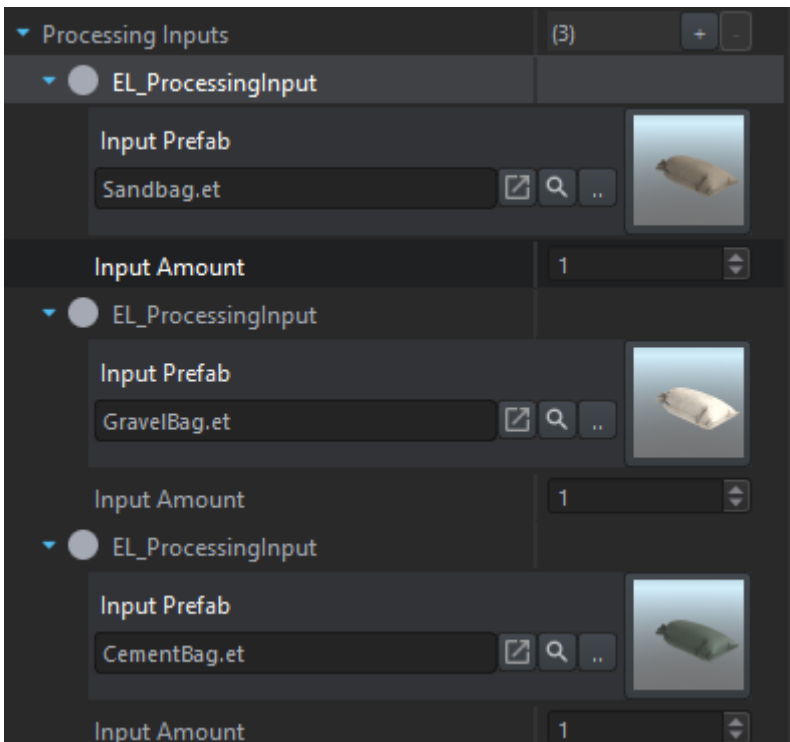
Processing Inputs (3) + -

EL_ProcessingInput

Input Prefab

Sandbag.et ..

Input Amount 1

EL_ProcessingInput

Input Prefab

GravelBag.et ..

Input Amount 1

EL_ProcessingInput

Input Prefab

CementBag.et ..

Input Amount 1